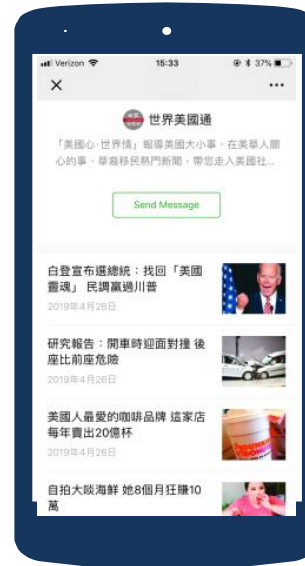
Verizon 15:33 37%

×

...

世界美國通

「美國心·世界情」報導美國大小事，在美華人關心的事、華裔移民熱門新聞，帶您走入美國社...

Send Message

白登宣布選總統：找回「美國靈魂」 民調贏過川普

2019年4月26日

研究報告：開車時迎面對撞 後座比前座危險

2019年4月26日

美國人最愛的咖啡品牌 這家店每年賣出20億杯

2019年4月26日

自拍大啖海鮮 她8個月狂賺10萬